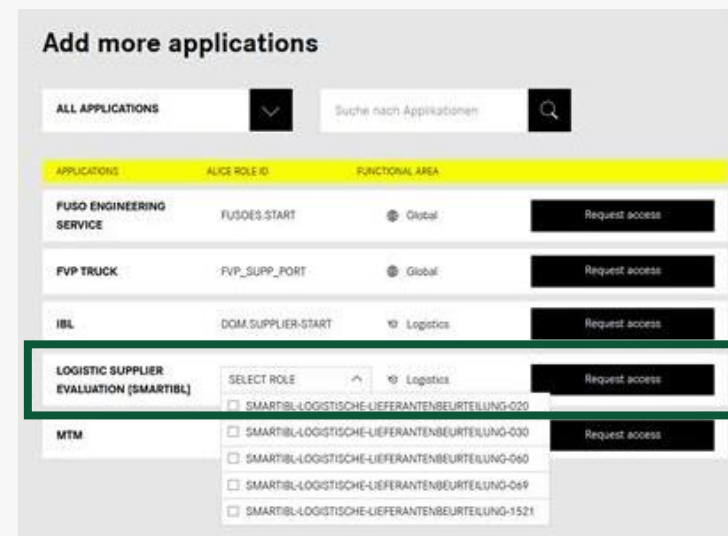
Add more applications

ALL APPLICATIONS

Suche nach Applikationen

| APPLICATIONS | ALICE ROLE ID | FUNCTIONAL AREA | |
|---|---|---|---|
| FUSO ENGINEERING SERVICE | FUSOES.START | Global | Request access |
| FVP TRUCK | FVP_SUPP_PORT | Global | Request access |
| IBL | DOM.SUPPLIER-START | Logistics | Request access |
| LOGISTIC SUPPLIER EVALUATION (SMARTIBL) | SELECT ROLE | Logistics | Request access |
| MTM | | | Request access |

SMARTIBL-LOGISTISCHE-LIEFERANTENBEURTEILUNG-020
SMARTIBL-LOGISTISCHE-LIEFERANTENBEURTEILUNG-030
SMARTIBL-LOGISTISCHE-LIEFERANTENBEURTEILUNG-060
SMARTIBL-LOGISTISCHE-LIEFERANTENBEURTEILUNG-069
SMARTIBL-LOGISTISCHE-LIEFERANTENBEURTEILUNG-1521